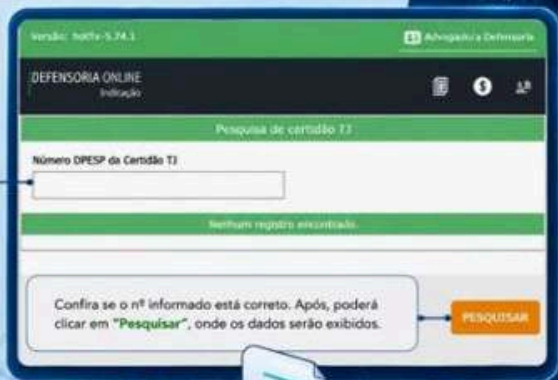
Versão: hotfix-5.74.1

Advogado x Defensoria

DEFENSORIA ONLINE
Indicação

Pesquisa de certidão TJ

Número DPESP da Certidão TJ

Nenhum registro encontrado.

Confira se o nº informado está correto. Após, poderá clicar em "Pesquisar", onde os dados serão exibidos.

PESQUISAR